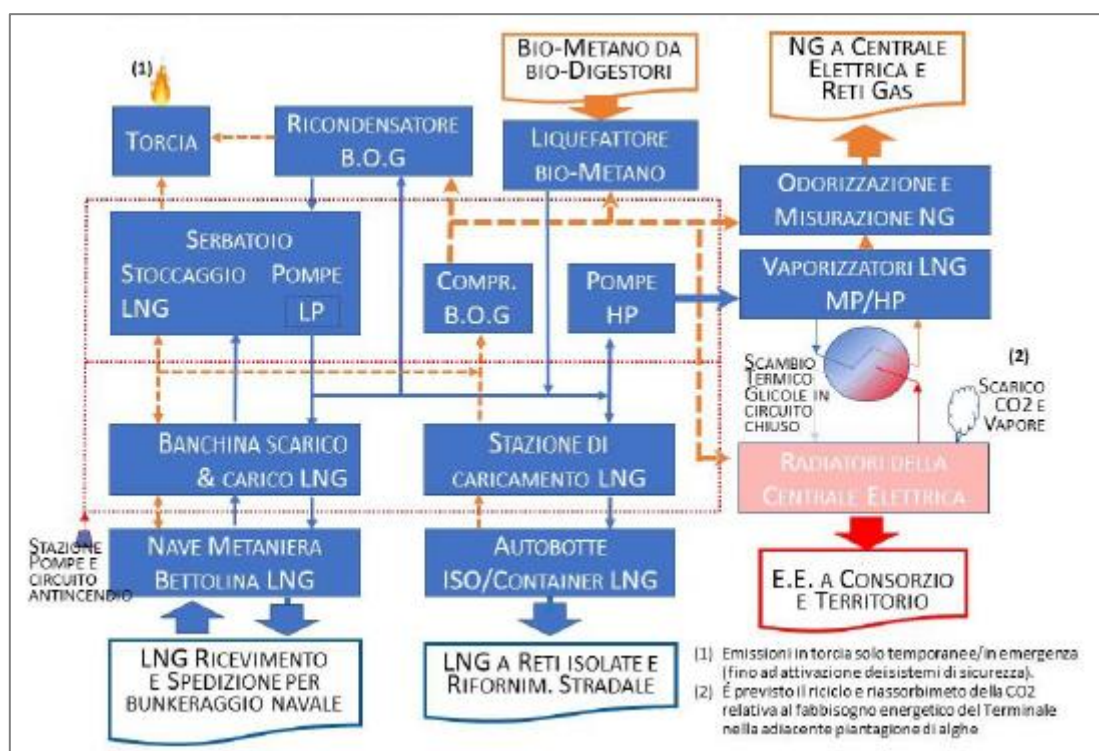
(1)

Torcia

Ricondensatore B.O.G

Bio-Metano da bio-Digestori

Liquefattore bio-Metano

NG a Centrale Elettrica e Reti Gas

Odorizzazione e Misurazione NG

Serbatoio Stoccaggio LNG

Pompe LP

Compr. B.O.G

Pompe HP

Vaporizzatori LNG MP/HP

Scambio Termico Glicole in circuito chiuso

(2)

Scarico CO2 e Vapore

Banchina scarico & carico LNG

Stazione di caricamento LNG

Radiatori della Centrale Elettrica

Stazione Pompe e circuito antincendio

Nave Metaniera Bettolina LNG

Autobotte ISO/Container LNG

E.E. a Consorzio e Territorio

LNG Ricevimento e Spedizione per bunkeraggio navale

LNG a Reti isolate e Rifornim. Stradale

(1) Emissioni in torcia solo temporanee/in emergenza (fino ad attivazione deisistemi di sicurezza).
(2) É previsto il riciclo e riassorbimeto della CO2 relativa al fabbisogno energetico del Terminale nella adiacente piantagione di alghe